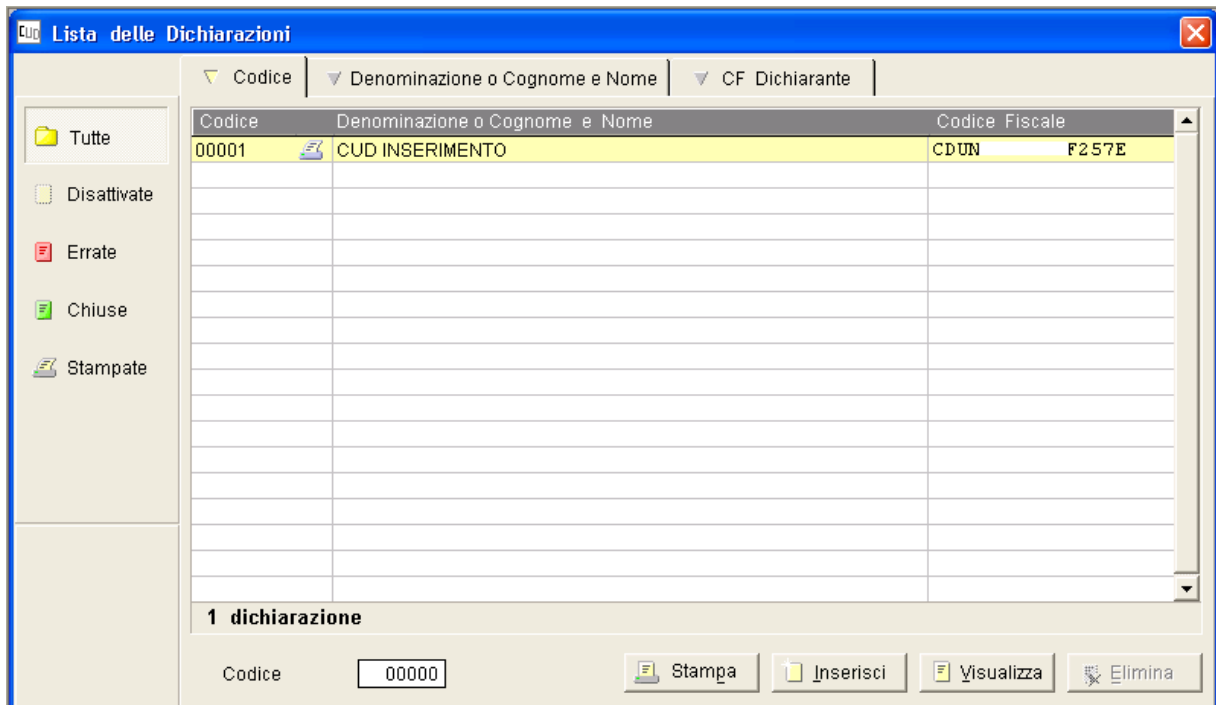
CUD Lista delle Dichiarazioni

Codice | Denominazione o Cognome e Nome | CF Dichiarante

Tutte
Disattivate
Errate
Chiuse
Stampate

| Codice | Denominazione o Cognome e Nome | Codice Fiscale |
|---|---|---|
| 00001 | CUD INSERIMENTO | CDUN F257E |

1 dichiarazione

Codice 00000

Stampa Inserisci Visualizza Elimina